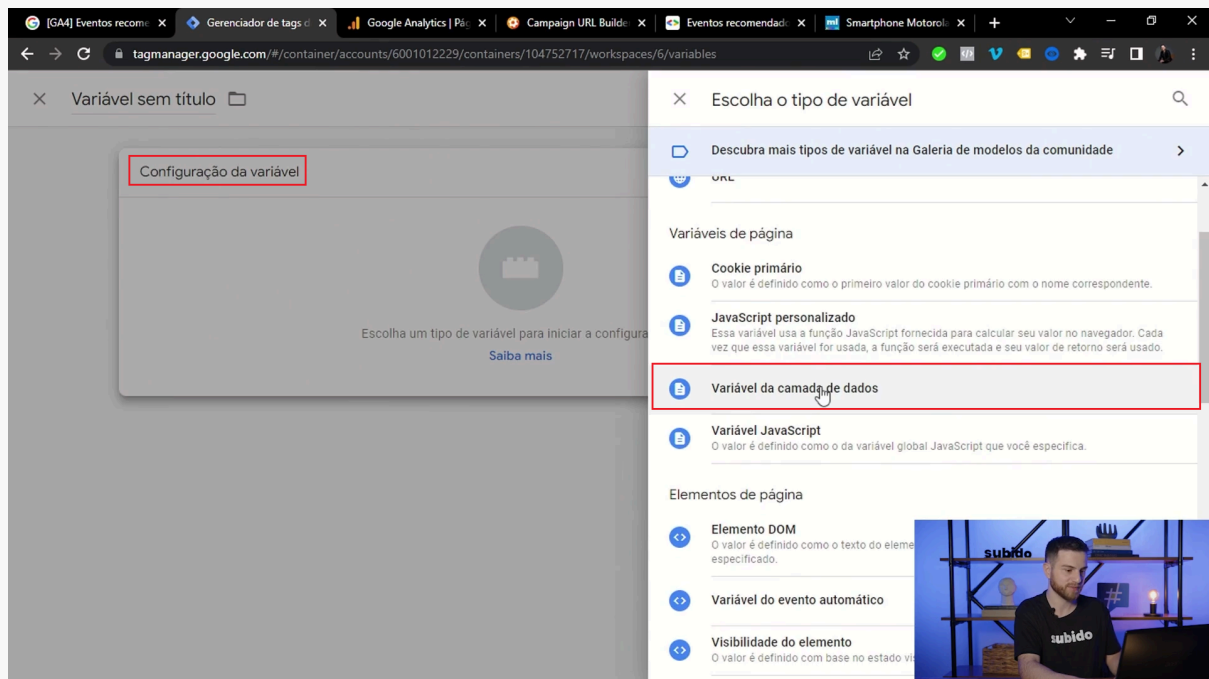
[GA4] Eventos recome ×
Gerenciador de tags d ×
Google Analytics | Pá ×
Campaign URL Builde ×
Eventos recomendado ×
Smartphone Motorola ×
+

tagmanager.google.com/#/container/accounts/6001012229/containers/104752717/workspaces/6/variables

× Variável sem título

Configuração da variável

Escolha um tipo de variável para iniciar a configura
Saiba mais

× Escolha o tipo de variável

Descubra mais tipos de variável na Galeria de modelos da comunidade

URL

Variáveis de página

Cookie primário
O valor é definido como o primeiro valor do cookie primário com o nome correspondente.

JavaScript personalizado
Essa variável usa a função JavaScript fornecida para calcular seu valor no navegador. Cada vez que essa variável for usada, a função será executada e seu valor de retorno será usado.

Variável da camada de dados

Variável JavaScript
O valor é definido como o da variável global JavaScript que você especifica.

Elementos de página

Elemento DOM
O valor é definido como o texto do eleme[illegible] especificado.

Variável do evento automático

Visibilidade do elemento
O valor é definido com base no estado vi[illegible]

subido
subido